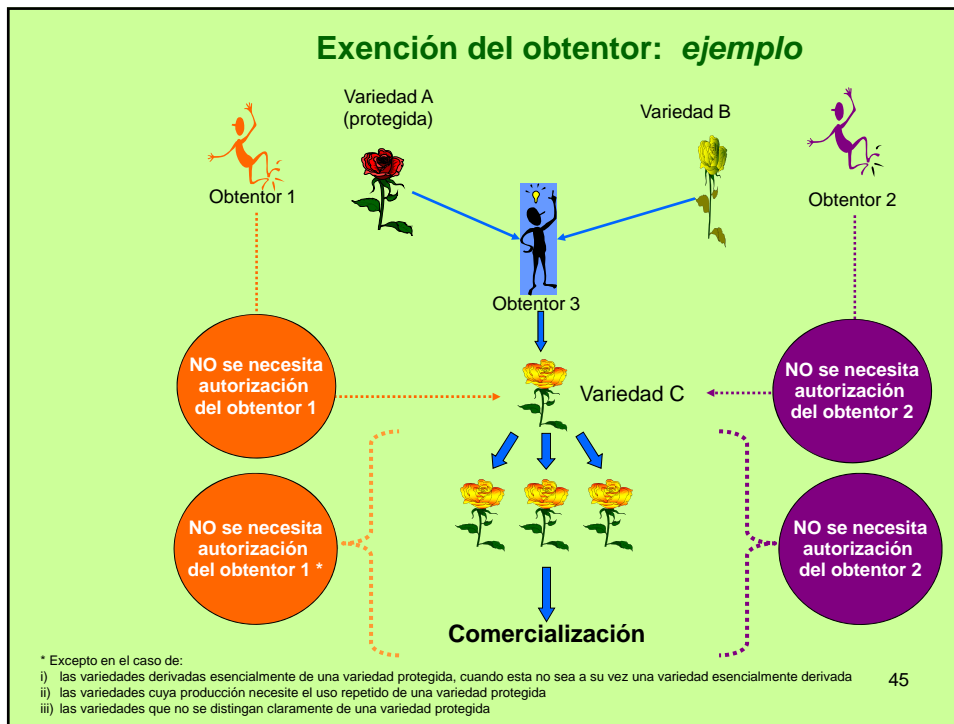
Exención del obtentor: *ejemplo*

Variedad A (protegida)

Variedad B

Obtentor 1

Obtentor 2

Obtentor 3

NO se necesita autorización del obtentor 1

Variedad C

NO se necesita autorización del obtentor 2

NO se necesita autorización del obtentor 1 *

NO se necesita autorización del obtentor 2

Comercialización

* Excepto en el caso de:
i) las variedades derivadas esencialmente de una variedad protegida, cuando esta no sea a su vez una variedad esencialmente derivada
ii) las variedades cuya producción necesite el uso repetido de una variedad protegida
iii) las variedades que no se distingan claramente de una variedad protegida

45